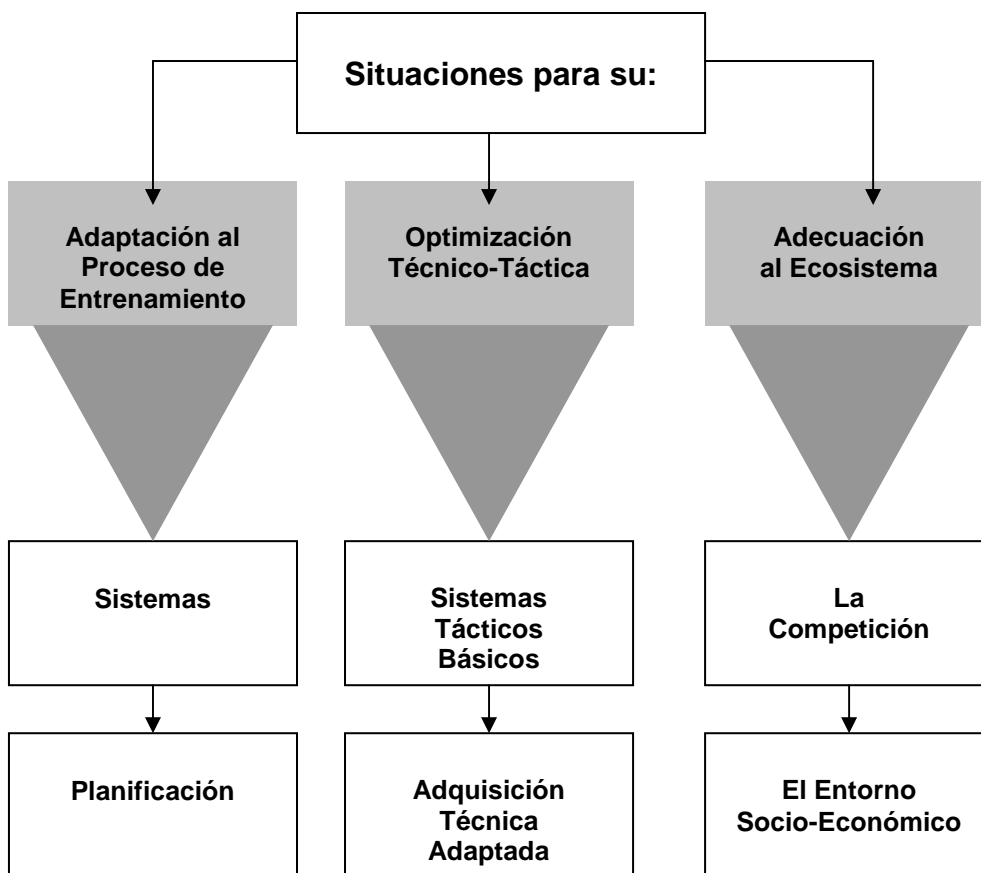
Situaciones para su:

Adaptación al Proceso de Entrenamiento

Optimización Técnico-Táctica

Adecuación al Ecosistema

Sistemas

Sistemas Tácticos Básicos

La Competición

Planificación

Adquisición Técnica Adaptada

El Entorno Socio-Económico